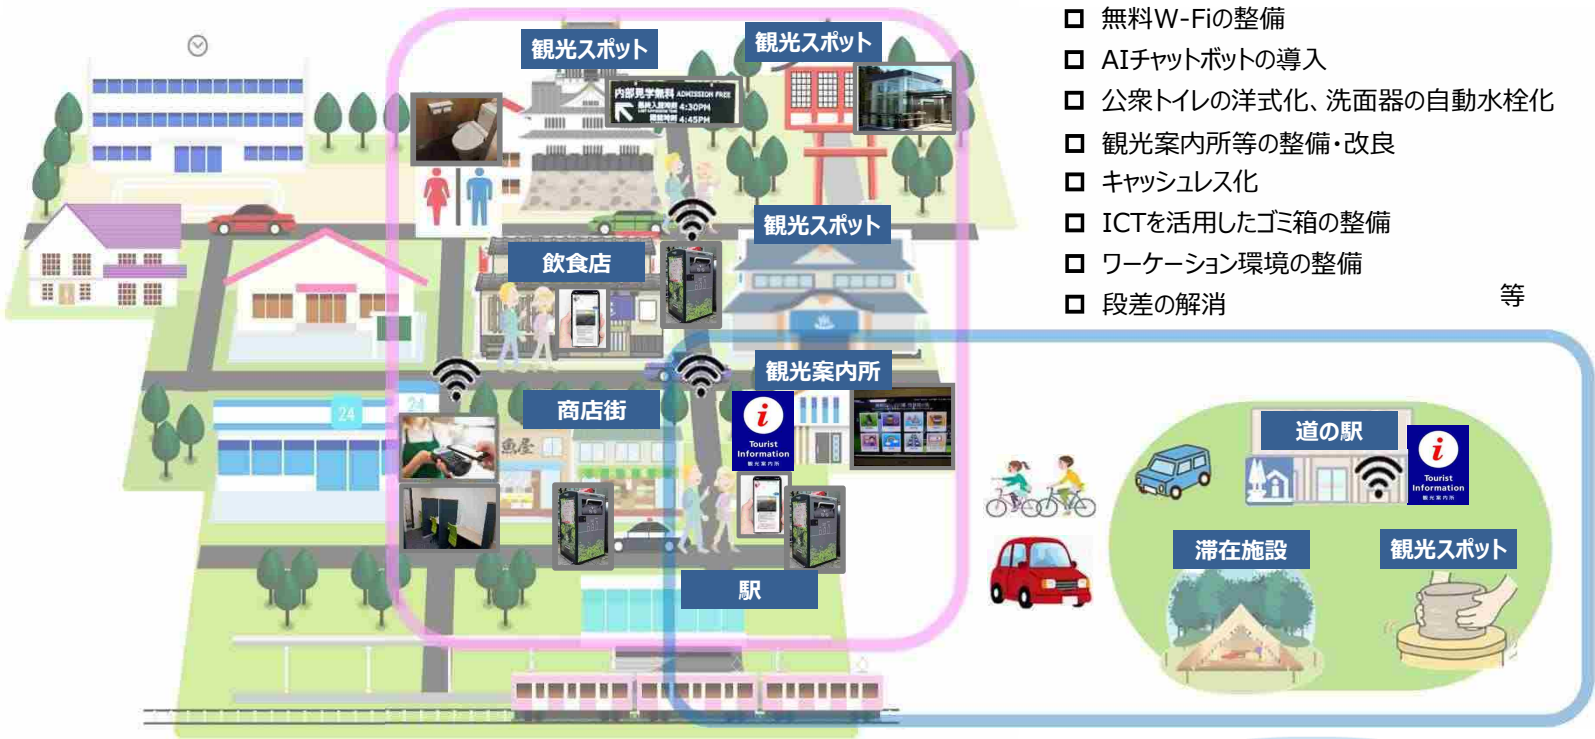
□ 無料W-Fiの整備
□ AIチャットボットの導入
□ 公衆トイレの洋式化、洗面器の自動水栓化
□ 観光案内所等の整備・改良
□ キャッシュレス化
□ ICTを活用したゴミ箱の整備
□ ワーケーション環境の整備
□ 段差の解消
等

観光スポット
観光スポット
内部見学無料 ADMISSION FREE
4:30PM
4:45PM
観光スポット
飲食店
観光案内所
商店街
Tourist Information
駅
道の駅
Tourist Information
滞在施設
観光スポット